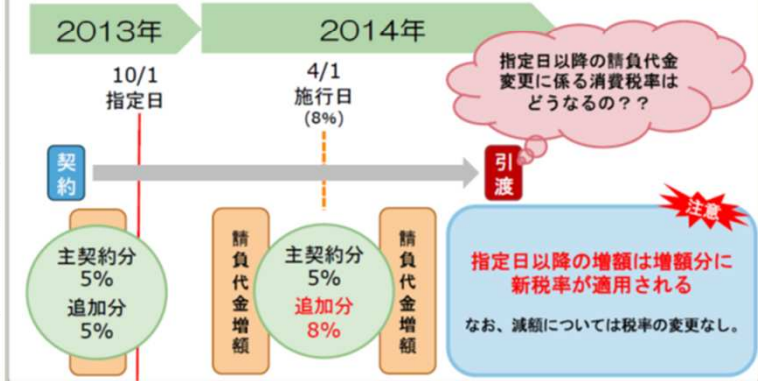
2013年

2014年

指定日以降の請負代金変更に係る消費税率はどうなるの？？

10/1
指定日

4/1
施行日
(8%)

契約

引渡

主契約分
5%
追加分
5%

請負代金増額

主契約分
5%
追加分
8%

請負代金増額

注意

指定日以降の増額は増額分に新税率が適用される

なお、減額については税率の変更なし。